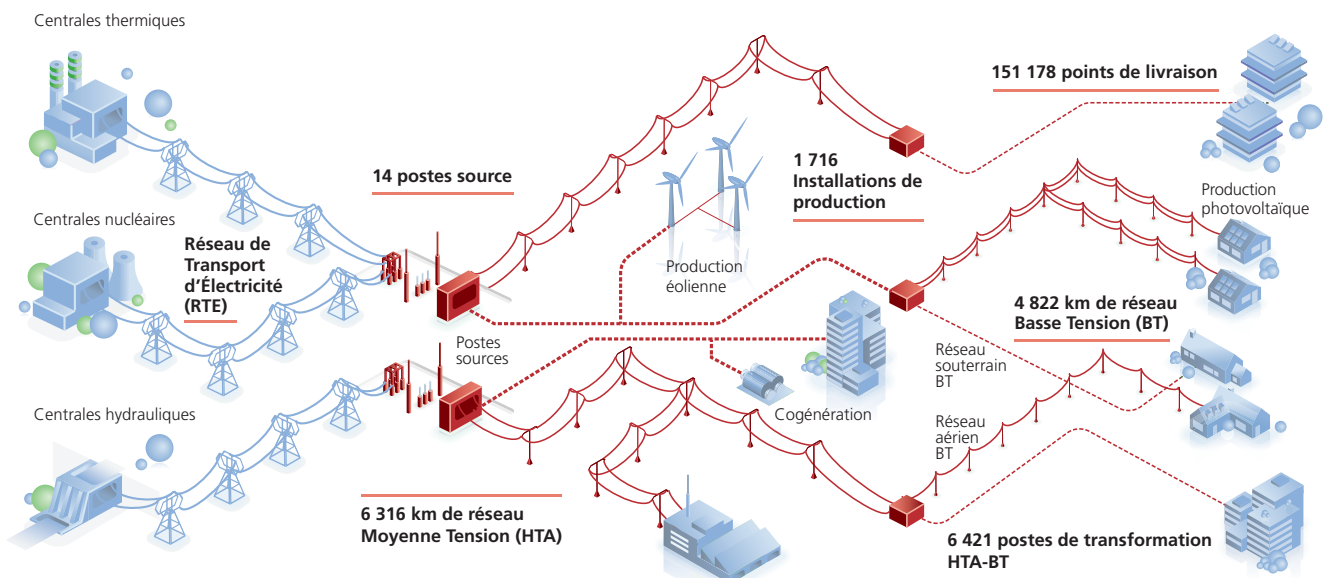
Centrales thermiques

Centrales nucléaires

Centrales hydrauliques

Réseau de Transport d'Électricité (RTE)

14 postes source

Postes sources

Production éolienne

1 716 Installations de production

151 178 points de livraison

Production photovoltaïque

4 822 km de réseau Basse Tension (BT)

Réseau souterrain BT

Réseau aérien BT

Cogénération

6 316 km de réseau Moyenne Tension (HTA)

6 421 postes de transformation HTA-BT